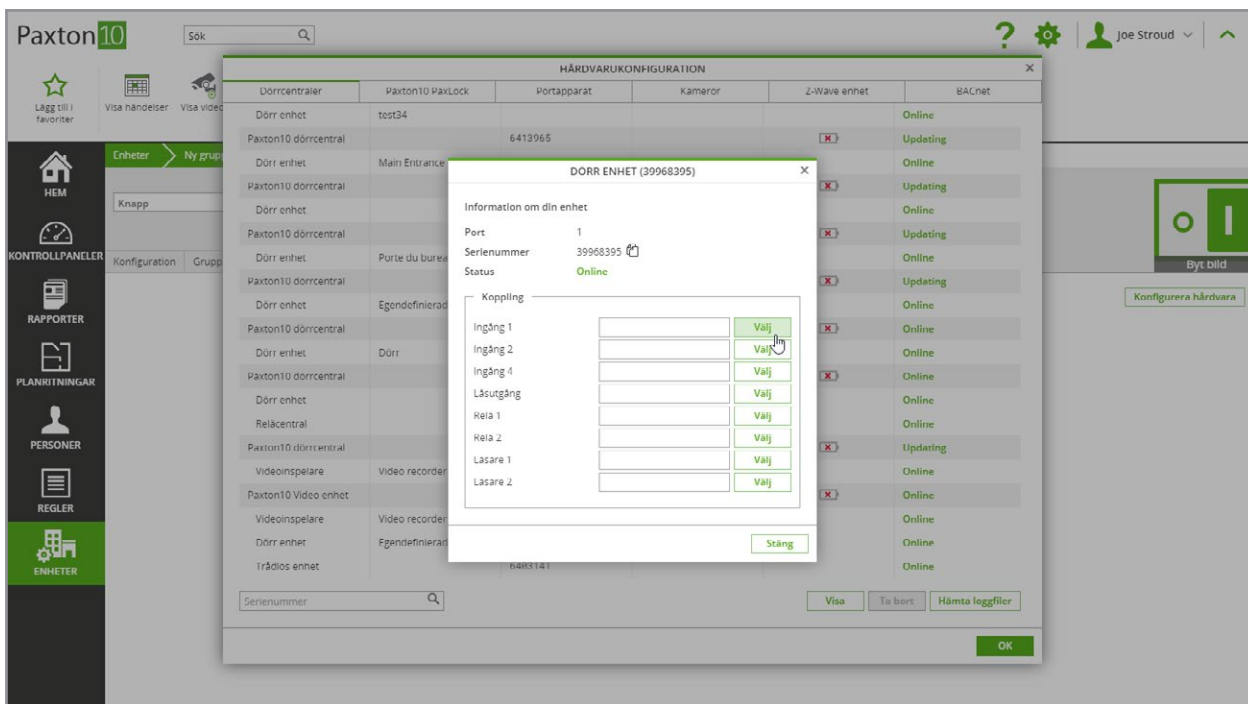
Paxton10

Sök

Joe Stroud

Lägg till i favoriter

Visa händelser

Visa video

HEM

KONTROLLPANELER

RAPPORTER

PLANRITNINGAR

PERSONER

REGLER

ENHETER

Enheter

Ny grupp

Knapp

Konfiguration

Grupp

Byt bild

Konfigurera hårdvara

HÅRDVARUKONFIGURATION

| Dörrcentraler | Paxton10 PaxLock | Portapparat | Kameror | Z-Wave enhet | BACnet |
|---|---|---|---|---|---|
| Dörr enhet | test34 | | | | Online |
| Paxton10 dörrcentral | | 6413965 | | | Updating |
| Dörr enhet | Main Entrance | | | | Online |
| Paxton10 dörrcentral | | | | | Updating |
| Dörr enhet | | | | | Online |
| Paxton10 dörrcentral | | | | | Updating |
| Dörr enhet | Porte du burea | | | | Online |
| Paxton10 dörrcentral | | | | | Updating |
| Dörr enhet | Egendefinierad | | | | Online |
| Paxton10 dörrcentral | | | | | Updating |
| Dörr enhet | Dörr | | | | Online |
| Paxton10 dörrcentral | | | | | Online |
| Dörr enhet | | | | | Online |
| Relácentral | | | | | Online |
| Paxton10 dörrcentral | | | | | Updating |
| Videoinspelare | Video recorder | | | | Online |
| Paxton10 Video enhet | | | | | Online |
| Videoinspelare | Video recorder | | | | Online |
| Dörr enhet | Egendefinierad | | | | Online |
| Trådlös enhet | | 6483141 | | | Online |

Serienummer

Visa

Ta bort

Hämta loggfiler

OK

DORR ENHET (39968395)

Information om din enhet

Port 1

Serienummer 39968395

Status Online

Koppling

Ingång 1 Välj

Ingång 2 Välj

Ingång 4 Välj

Låsutgång Välj

Rela 1 Välj

Rela 2 Välj

Lasare 1 Välj

Lasare 2 Välj

Stäng